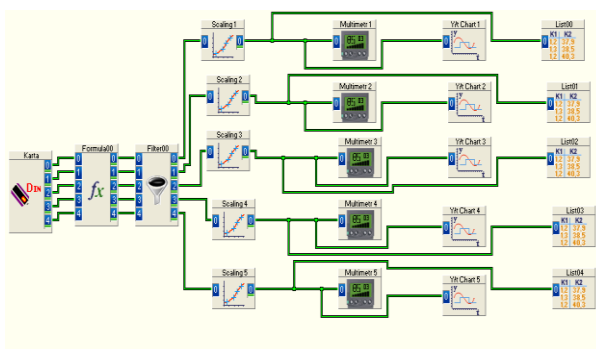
Karta
DIN
0
1
2
3
4

Formula00
0
1
2
3
4
0
1
2
3
4

Filter00
0
1
2
3
4
0
1
2
3
4

Scaling 1
0
Scaling 2
0
Scaling 3
0
Scaling 4
0
Scaling 5
0

Multimetr 1
0
85.03
Multimetr 2
0
85.03
Multimetr 3
0
85.03
Multimetr 4
0
85.03
Multimetr 5
0
85.03

Y/t Chart 1
0
Y/t Chart 2
0
Y/t Chart 3
0
Y/t Chart 4
0
Y/t Chart 5
0

List00
0
| K1 | K2 |
|---|---|
| 12 | 37.9 |
| 12 | 38.5 |
| 12 | 40.3 |

List01
0
| K1 | K2 |
|---|---|
| 12 | 37.9 |
| 12 | 38.5 |
| 12 | 40.3 |

List02
0
| K1 | K2 |
|---|---|
| 12 | 37.9 |
| 12 | 38.5 |
| 12 | 40.3 |

List03
0
| K1 | K2 |
|---|---|
| 12 | 37.9 |
| 12 | 38.5 |
| 12 | 40.3 |

List04
0
| K1 | K2 |
|---|---|
| 12 | 37.9 |
| 12 | 38.5 |
| 12 | 40.3 |